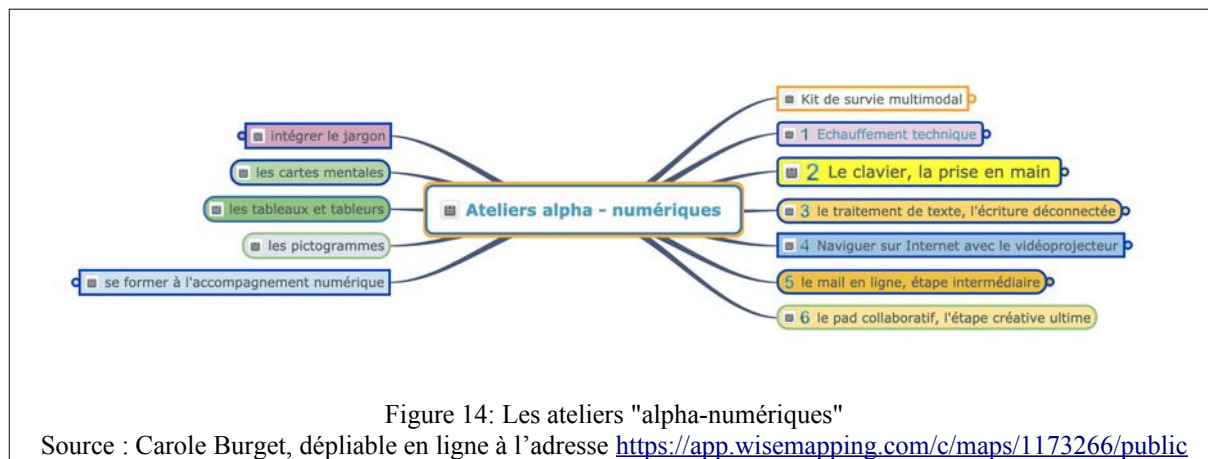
Ateliers alpha - numériques

intégrer le jargon

les cartes mentales

les tableaux et tableurs

les pictogrammes

se former à l'accompagnement numérique

Kit de survie multimodal

1 Echauffement technique

2 Le clavier, la prise en main

3 le traitement de texte, l'écriture déconnectée

4 Naviguer sur Internet avec le vidéoprojecteur

5 le mail en ligne, étape intermédiaire

6 le pad collaboratif, l'étape créative ultime

Figure 14: Les ateliers "alpha-numériques"
Source : Carole Burget, dépliable en ligne à l'adresse https://app.wisemapping.com/c/maps/1173266/public